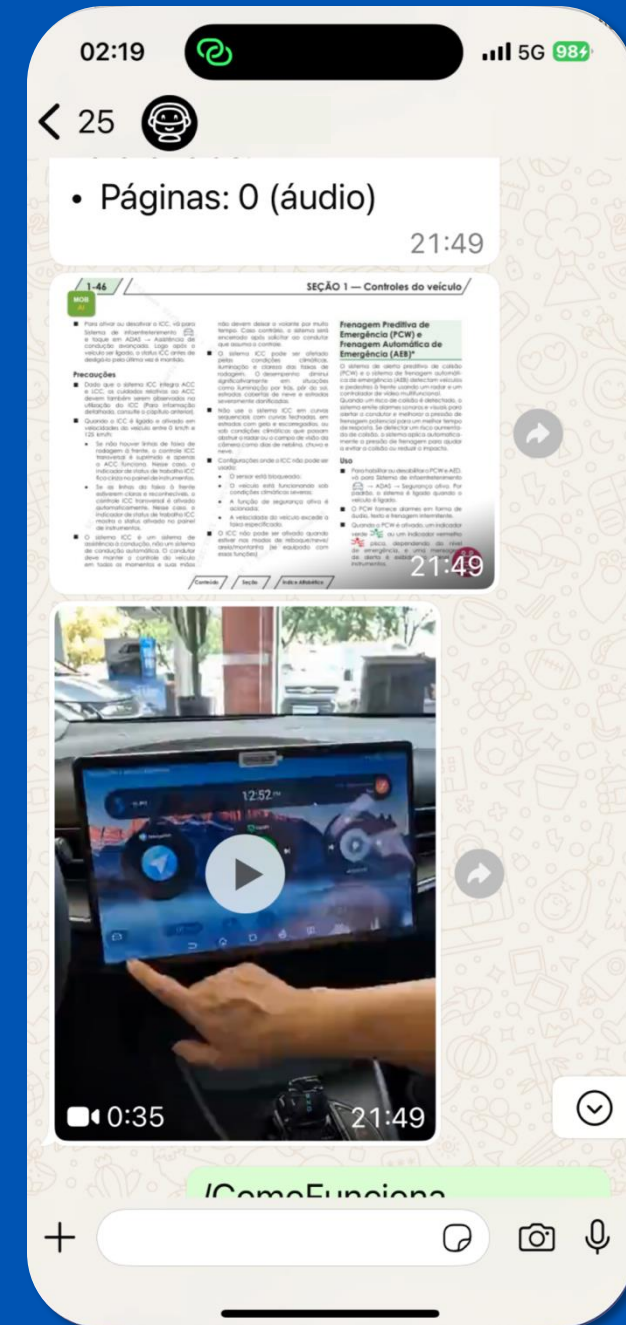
02:19

5G 98

< 25

• Páginas: 0 (áudio)

21:49

1-46

SEÇÃO 1 — Controles do veículo

Precauções

Frenagem Preditiva de Emergência (PCW) e Frenagem Automática de Emergência (AEB)*

Uso

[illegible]

21:49

12:52

0:35

21:49

/ComoFunciona